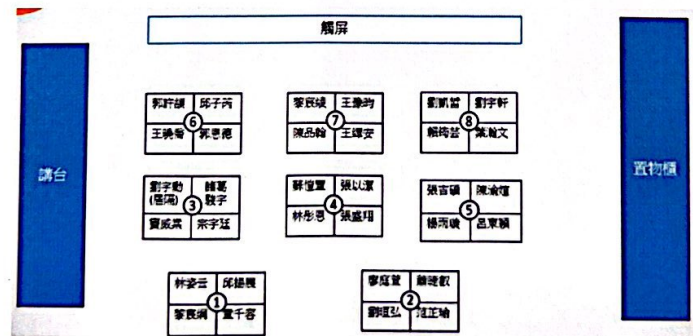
觸屏

講台

置物櫃

| 郭許韻 | 邱子芮 |
|---|---|
| 王錦壽 | 郭思穗 |

6

| 黎晨綾 | 王豫昀 |
|---|---|
| 陳品翰 | 王鐸安 |

7

| 劉凱暫 | 劉宇軒 |
|---|---|
| 賴筠芸 | 葉翰文 |

8

| 劉宇勳 (香瑀) | 韓蔦敦子 |
|---|---|
| 賈威霖 | 宗宇廷 |

3

| 蘇愷萱 | 張以濃 |
|---|---|
| 林彤恩 | 張盛翔 |

4

| 張吉礦 | 陳渝瑄 |
|---|---|
| 賴雨婕 | 呂東穎 |

5

| 林姿芸 | 邱語晨 |
|---|---|
| 黎晨綱 | 董千客 |

1

| 黎庭萱 | 韓睦叡 |
|---|---|
| 劉冠弘 | 范正瑜 |

2